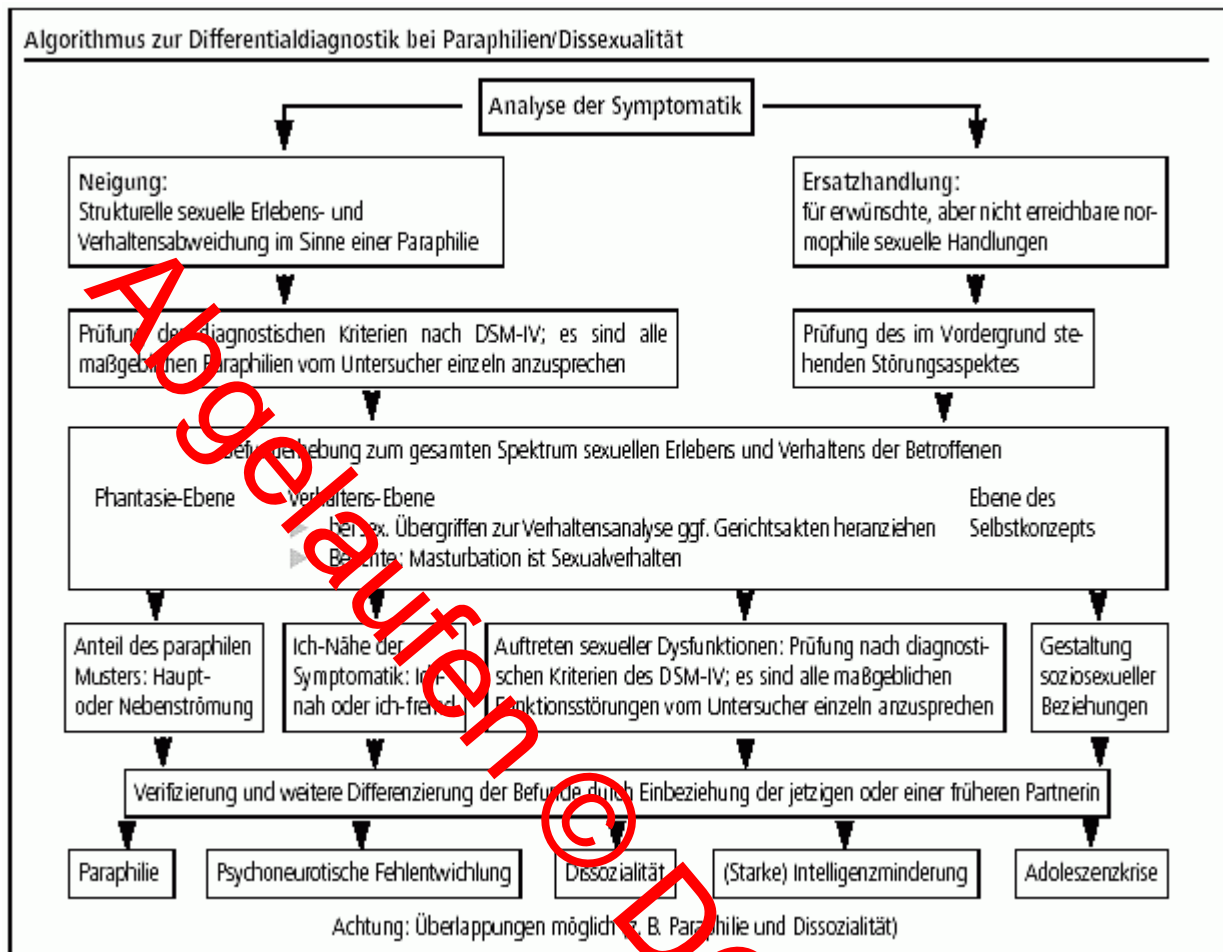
Algorithmus zur Differentialdiagnostik bei Paraphilien/Dissexualität

Analyse der Symptomatik

Neigung:
Strukturelle sexuelle Erlebens- und Verhaltensabweichung im Sinne einer Paraphilie

Ersatzhandlung:
für erwünschte, aber nicht erreichbare normophile sexuelle Handlungen

Prüfung der diagnostischen Kriterien nach DSM-IV; es sind alle maßgeblichen Paraphilien vom Untersucher einzeln anzusprechen

Prüfung des im Vordergrund stehenden Störungsaspektes

Befunderhebung zum gesamten Spektrum sexuellen Erlebens und Verhaltens der Betroffenen

Phantasie-Ebene

Verhaltens-Ebene
bei sex. Übergriffen zur Verhaltensanalyse ggf. Gerichtsakten heranziehen
Beachte: Masturbation ist Sexualverhalten

Ebene des Selbstkonzepts

Anteil des paraphilen Musters: Haupt- oder Nebenströmung

Ich-Nähe der Symptomatik: ich-nah oder ich-fremd

Auftreten sexueller Dysfunktionen: Prüfung nach diagnostischen Kriterien des DSM-IV; es sind alle maßgeblichen Funktionsstörungen vom Untersucher einzeln anzusprechen

Gestaltung soziosexueller Beziehungen

Verifizierung und weitere Differenzierung der Befunde durch Einbeziehung der jetzigen oder einer früheren Partnerin

Paraphilie

Psychoneurotische Fehlentwichlung

Dissozialität

(Starke) Intelligenzminderung

Adoleszenzkrise

Achtung: Überlappungen möglich (z. B. Paraphilie und Dissozialität)

Abgelaufen © D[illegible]